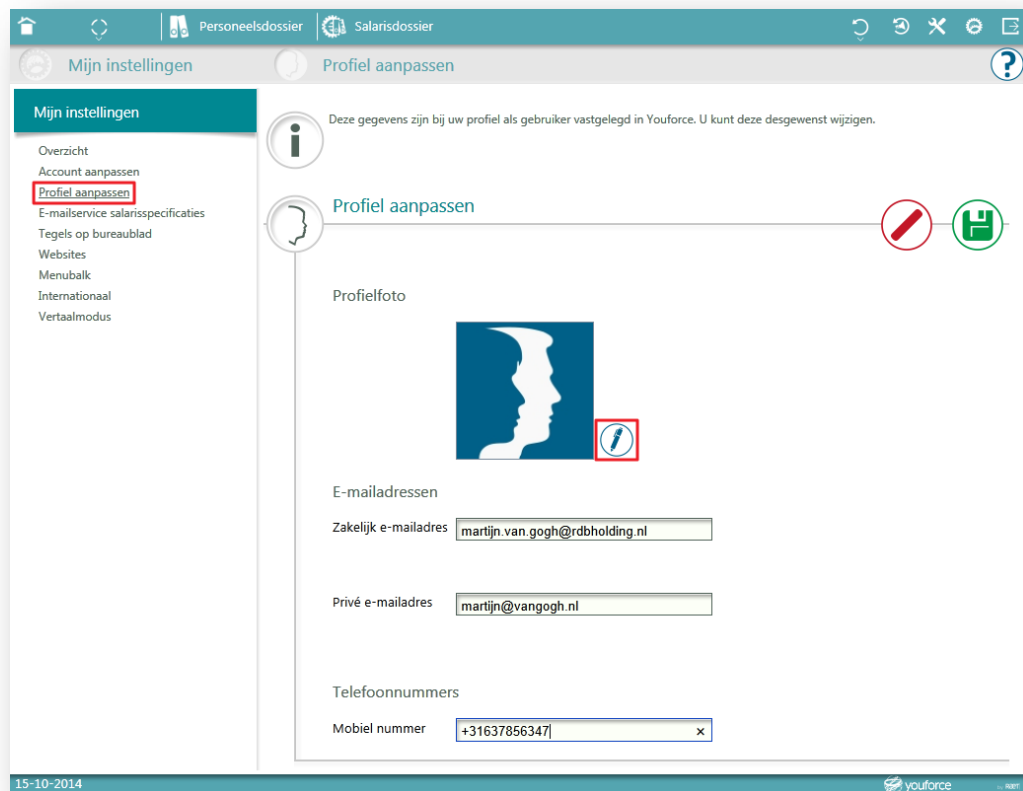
Personeelsdossier Salarisdossier

Mijn instellingen Profiel aanpassen

?

Mijn instellingen

Overzicht
Account aanpassen
Profiel aanpassen
E-mailservice salarisspecificaties
Tegels op bureaublad
Websites
Menubalk
Internationaal
Vertaalmodus

Deze gegevens zijn bij uw profiel als gebruiker vastgelegd in Youforce. U kunt deze desgewenst wijzigen.

Profiel aanpassen

Profielfoto

E-mailadressen

Zakelijk e-mailadres martijn.van.gogh@rdbholding.nl

Privé e-mailadres martijn@vangogh.nl

Telefoonnummers

Mobiel nummer +31637856347 ×

15-10-2014

youforce